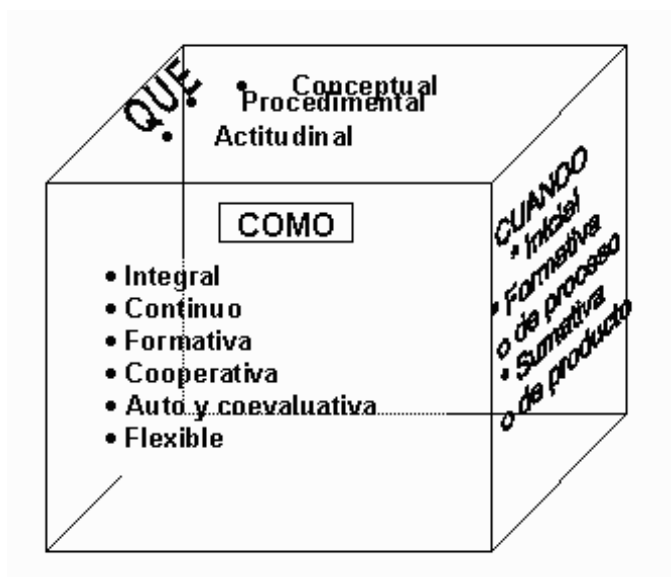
QUE
• Conceptual
• Procedimental
• Actitudinal

COMO
• Integral
• Continuo
• Formativa
• Cooperativa
• Auto y coevaluativa
• Flexible

CUANDO
• Inicial
• Formativa o de proceso
• Sumativa o de producto